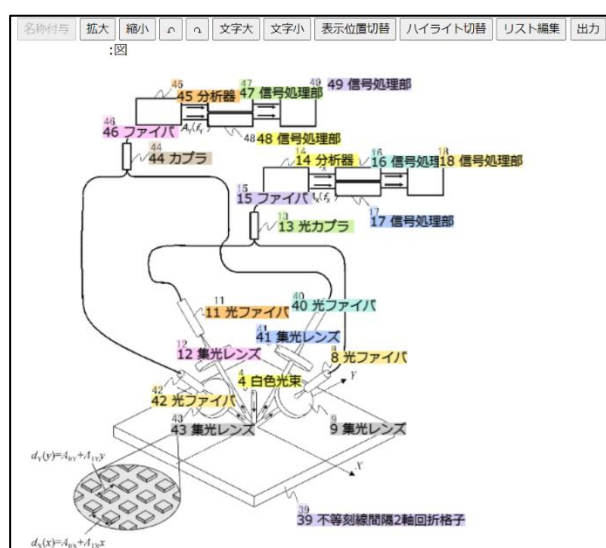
名称付与 拡大 縮小 ∩ ∩ 文字大 文字小 表示位置切替 ハイライト切替 リスト編集 出力

:図

45 45 分析器 47 47 信号処理部 49 49 信号処理部

$A_Y(f_Y)$

48 48 信号処理部

46 46 ファイバ

44 44 カプラ

14 14 分析器 16 16 信号処理 18 18 信号処理部

$A_X(f_X)$

15 15 ファイバ

17 17 信号処理部

13 13 光カプラ

11 11 光ファイバ 40 40 光ファイバ

41 41 集光レンズ

12 12 集光レンズ

8 8 光ファイバ

4 4 白色光束

Y

42 42 光ファイバ

43 43 集光レンズ

9 9 集光レンズ

X

$d_Y(y)=A_{0Y}+A_{1Y}y$

$d_X(x)=A_{0X}+A_{1X}x$

39 39 不等刻線間隔2軸回折格子